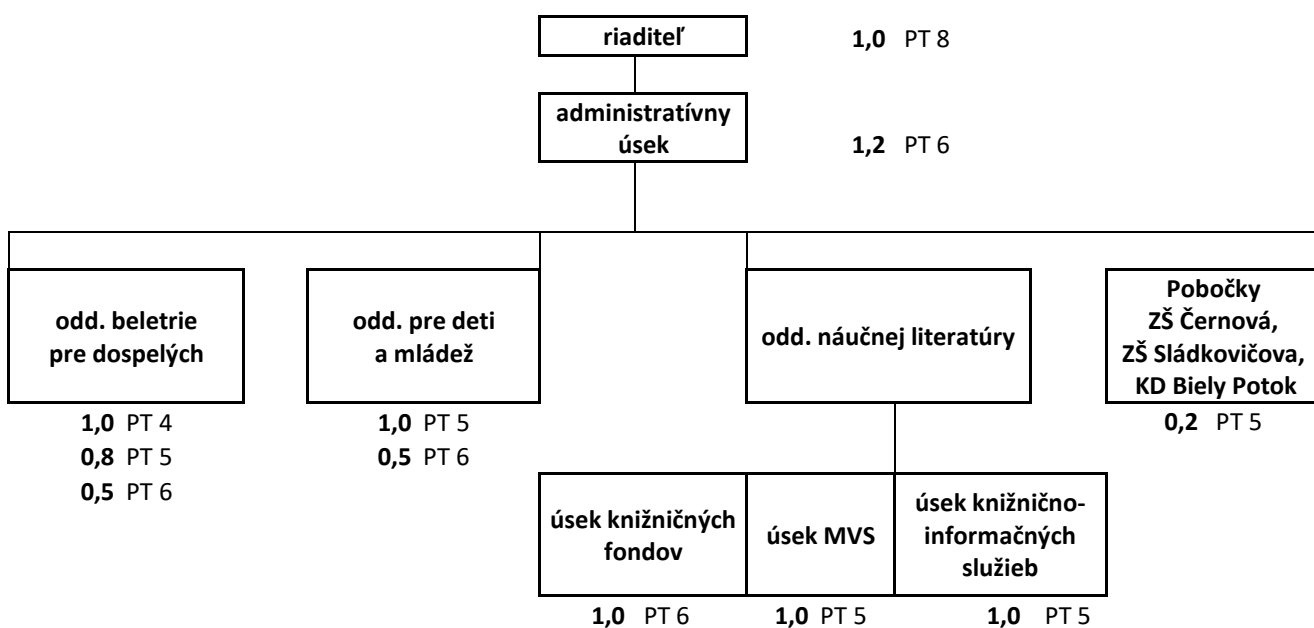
riaditeľ

**1,0** PT 8

administratívny úsek

**1,2** PT 6

odd. beletrie pre dospelých

**1,0** PT 4
**0,8** PT 5
**0,5** PT 6

odd. pre deti a mládež

**1,0** PT 5
**0,5** PT 6

odd. náučnej literatúry

Pobočky ZŠ Černová, ZŠ Sládkovičova, KD Biely Potok

**0,2** PT 5

úsek knižničných fondov

úsek MVS

úsek knižnično-informačných služieb

**1,0** PT 6

**1,0** PT 5

**1,0** PT 5